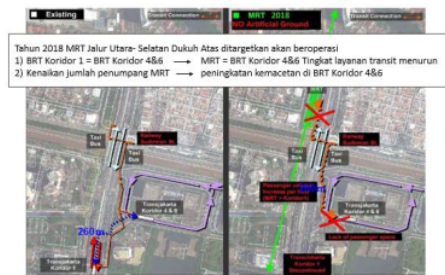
Existing

Transit Connection

MRT 2018
NO Artificial Ground

Transit Connection

Tahun 2018 MRT Jalur Utara- Selatan Dukuh Atas ditargetkan akan beroperasi
1) BRT Koridor 1 = BRT Koridor 4&6 ⟶ MRT = BRT Koridor 4&6 Tingkat layanan transit menurun
2) Kenaikan jumlah penumpang MRT ⟶ peningkatan kemacetan di BRT Koridor 4&6

Taxi
Bus

Railway
Sudirman St.

Taxi
Bus

Railway
Sudirman St.

Transjakarta
Koridor 4 & 6

Transjakarta
Koridor 4 & 6

260

Transjakarta
Koridor 1

Passenger will be
increase per hour
(BRT + Koridor)

Lack of passenger space

Transjakarta
Koridor 1
Discontinued